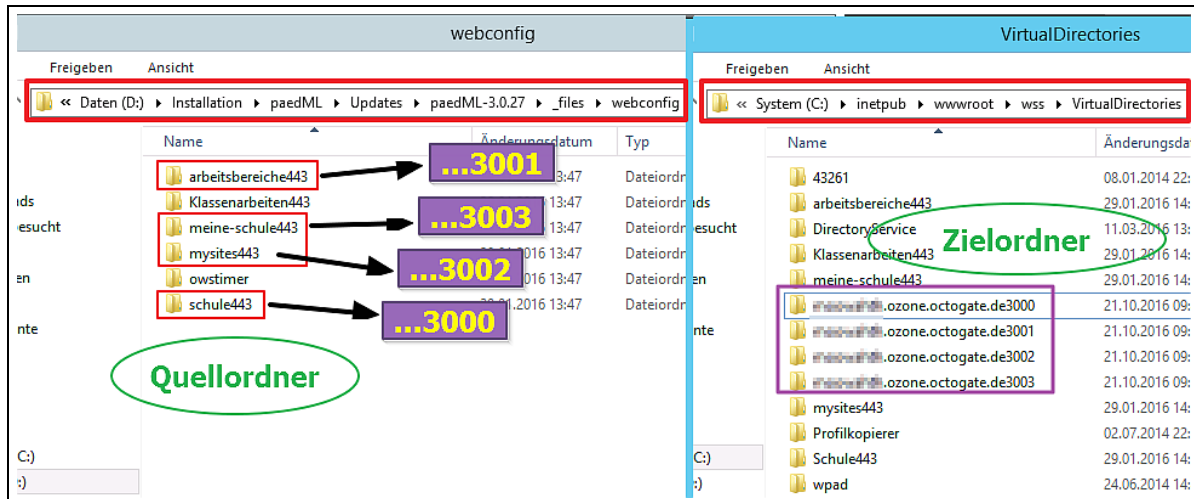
webconfig

Freigeben Ansicht

« Daten (D:) › Installation › paedML › Updates › paedML-3.0.27 › _files › webconfig

Name | Änderungsdatum | Typ

arbeitsbereiche443 ...3001 13:47 Dateiordner
Klassenarbeiten443 13:47 Dateiordner
meine-schule443 ...3003 13:47 Dateiordner
mysites443 ...3002 13:47 Dateiordner
owstimer ...016 13:47 Dateiordner
schule443 ...3000 13:47 Dateiordner

nds
esucht
en
nte
C:)
:)

Quellordner

VirtualDirectories

Freigeben Ansicht

« System (C:) › inetpub › wwwroot › wss › VirtualDirectories

Name | Änderungsda

43261 08.01.2014 22
arbeitsbereiche443 29.01.2016 14
DirectoryService 11.03.2016 15
Klassenarbeiten443 29.01.2016 14
meine-schule443 29.01.2016 14
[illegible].ozone.octogate.de3000 21.10.2016 09
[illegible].ozone.octogate.de3001 21.10.2016 09
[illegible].ozone.octogate.de3002 21.10.2016 09
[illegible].ozone.octogate.de3003 21.10.2016 09
mysites443 29.01.2016 14
Profilkopierer 02.07.2014 22
Schule443 29.01.2016 14
wpad 24.06.2014 14

Zielordner

ds
esucht
en
nte
C:)
:)